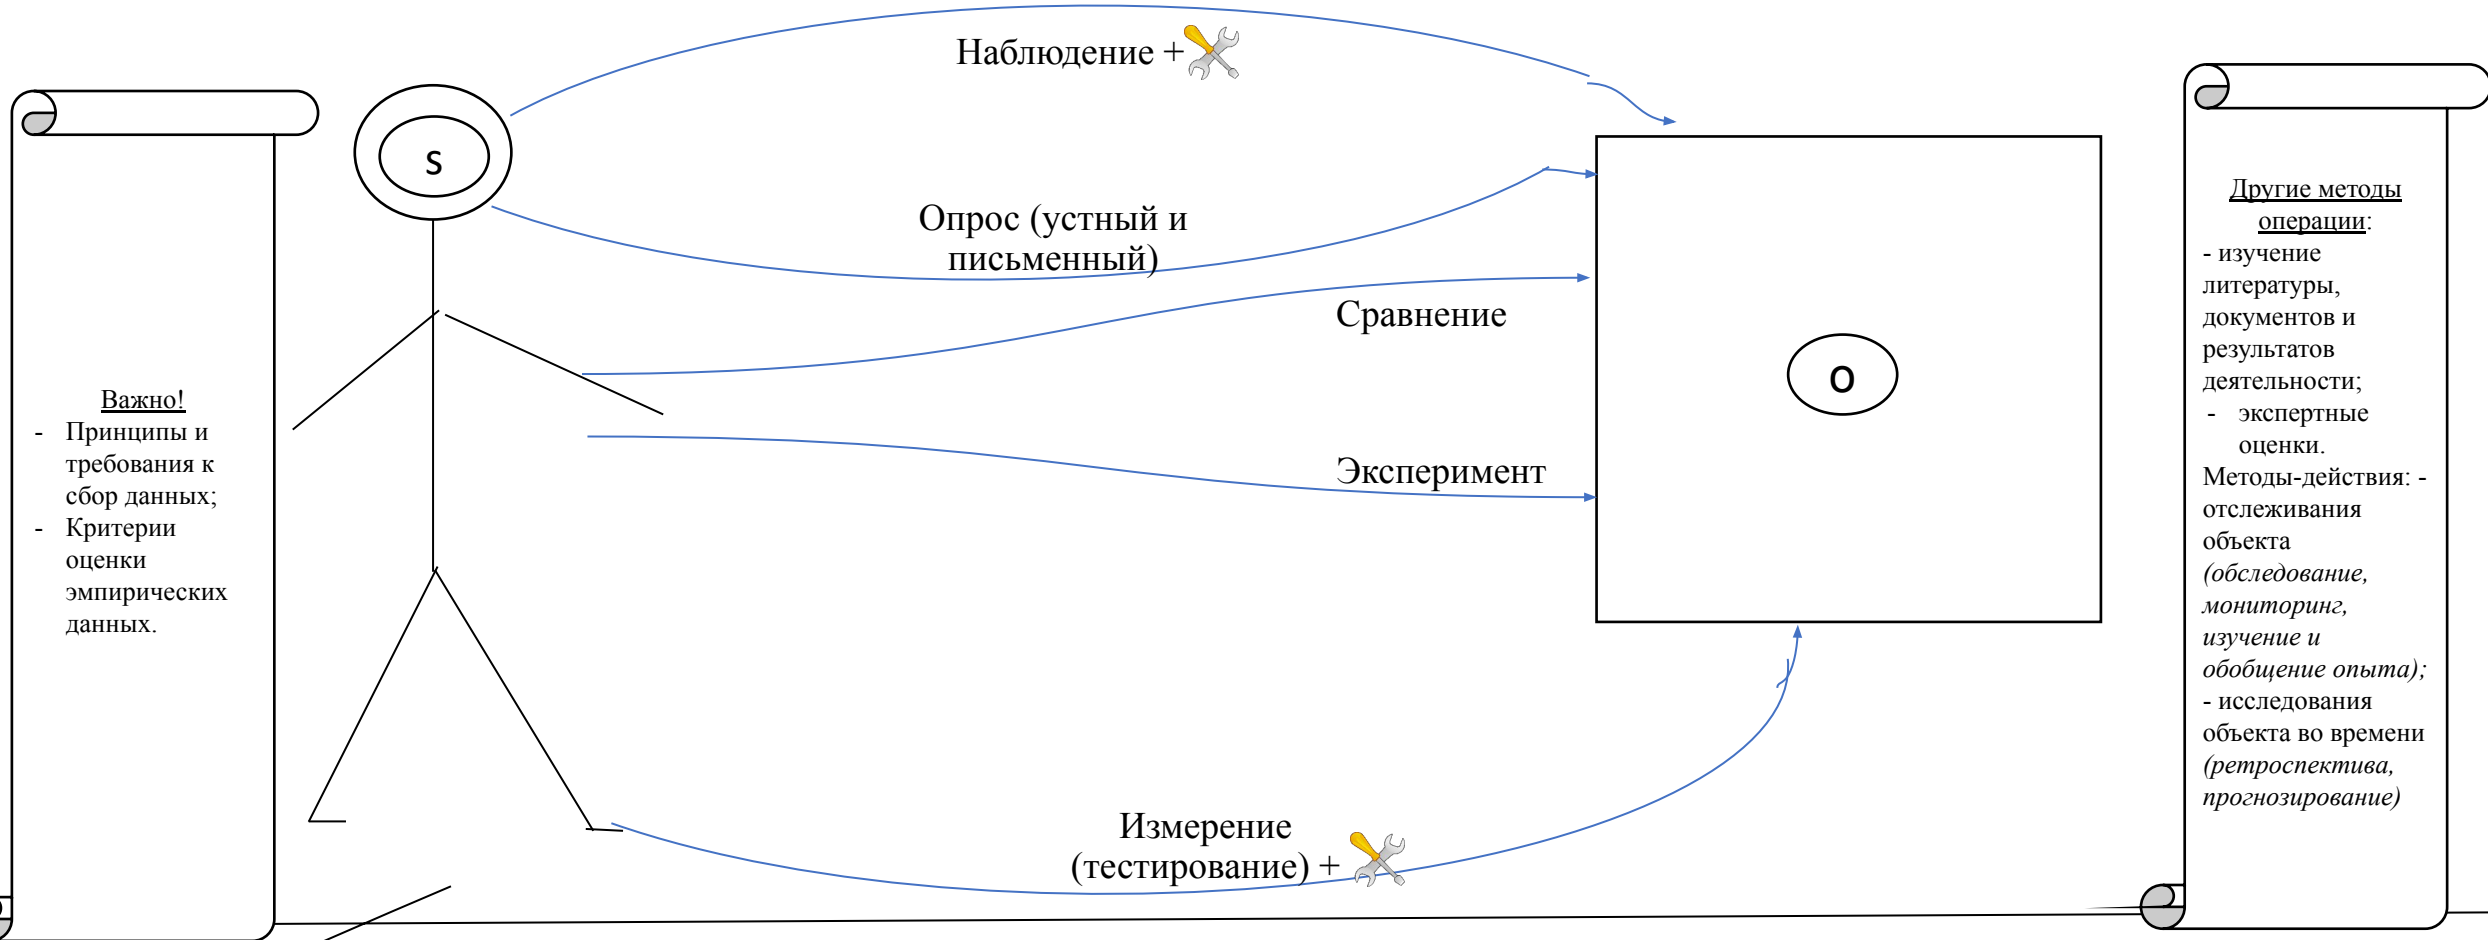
Наблюдение +

S

Опрос (устный и письменный)

Сравнение

Эксперимент

O

Измерение (тестирование) +

Важно!
- Принципы и требования к сбор данных;
- Критерии оценки эмпирических данных.

Другие методы операции:
- изучение литературы, документов и результатов деятельности;
- экспертные оценки.
Методы-действия: - отслеживания объекта *(обследование, мониторинг, изучение и обобщение опыта);*
- исследования объекта во времени *(ретроспектива, прогнозирование)*